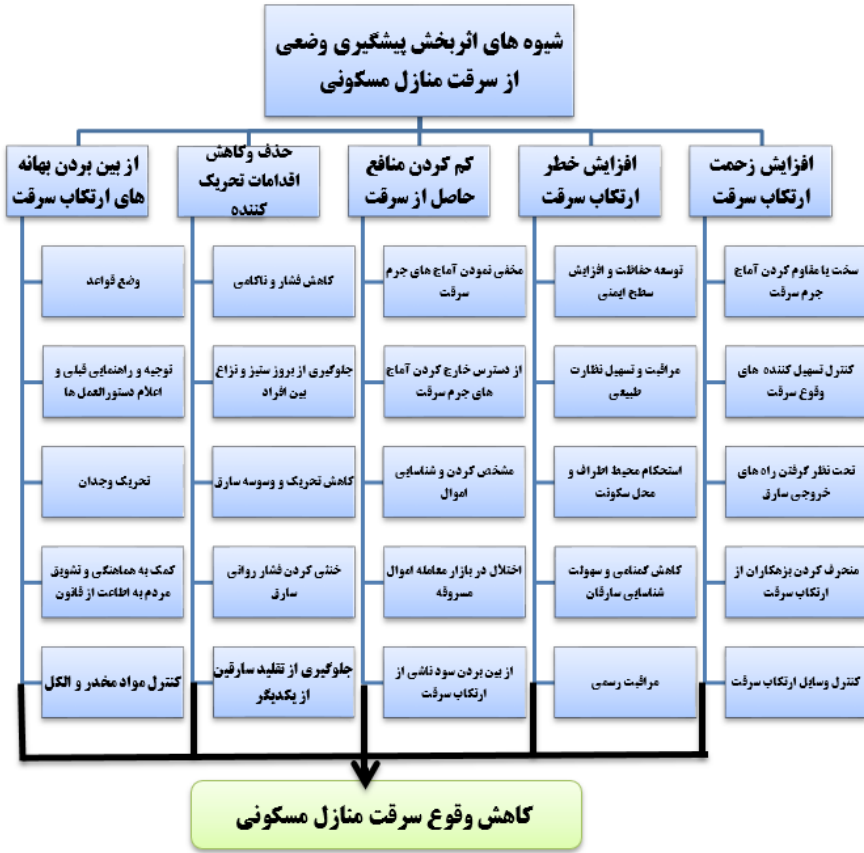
شیوه های اثربخش پیشگیری وضعی از سرقت منازل مسکونی

افزایش زحمت ارتکاب سرقت

سخت یا مقاوم کردن آماج جرم سرقت

کنترل تسهیل کننده های وقوع سرقت

تحت نظر گرفتن راه های خروجی سارق

منحرف کردن بزهکاران از ارتکاب سرقت

کنترل وسایل ارتکاب سرقت

افزایش خطر ارتکاب سرقت

توسعه حفاظت و افزایش سطح ایمنی

مراقبت و تسهیل نظارت طبیعی

استحکام محیط اطراف و محل سکونت

کاهش گمنامی و سهولت شناسایی سارقان

مراقبت رسمی

کم کردن منافع حاصل از سرقت

مخفی نمودن آماج های جرم سرقت

از دسترس خارج کردن آماج های جرم سرقت

مشخص کردن و شناسایی اموال

اختلال در بازار معامله اموال مسروقه

از بین بردن سود ناشی از ارتکاب سرقت

حذف و کاهش اقدامات تحریک کننده

کاهش فشار و ناکامی

جلوگیری از بروز ستیز و نزاع بین افراد

کاهش تحریک و وسوسه سارق

خنثی کردن فشار روانی سارق

جلوگیری از تقلید سارقین از یکدیگر

از بین بردن بهانه های ارتکاب سرقت

وضع قواعد

توجیه و راهنمایی قبلی و اعلام دستورالعمل ها

تحریک وجدان

کمک به هماهنگی و تشویق مردم به اطاعت از قانون

کنترل مواد مخدر و الکل

کاهش وقوع سرقت منازل مسکونی